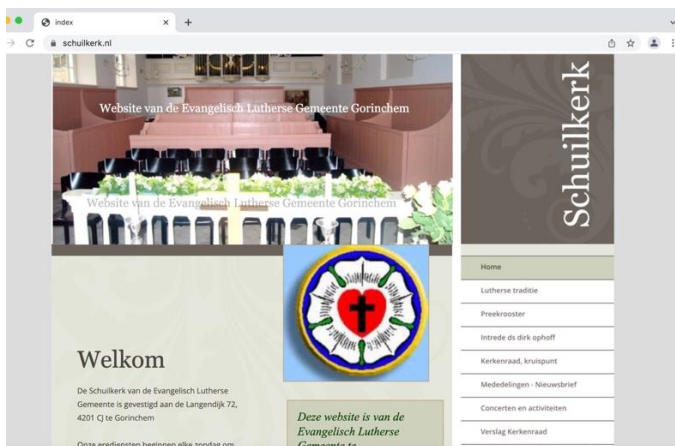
index
×
+
schuilkerk.nl

Website van de Evangelisch Lutherse Gemeente Gorinchem

Website van de Evangelisch Lutherse Gemeente Gorinchem

Schuilkerk

Home
Lutherse traditie
Preekrooster
Intrede ds dirk ophoff
Kerkenraad, kruispunt
Mededelingen - Nieuwsbrief
Concerten en activiteiten
Verslag Kerkenraad

Welkom

De Schuilkerk van de Evangelisch Lutherse Gemeente is gevestigd aan de Langendijk 72, 4201 CJ te Gorinchem

Onze erediensten beginnen elke zondag om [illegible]

Deze website is van de Evangelisch Lutherse Gemeente te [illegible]